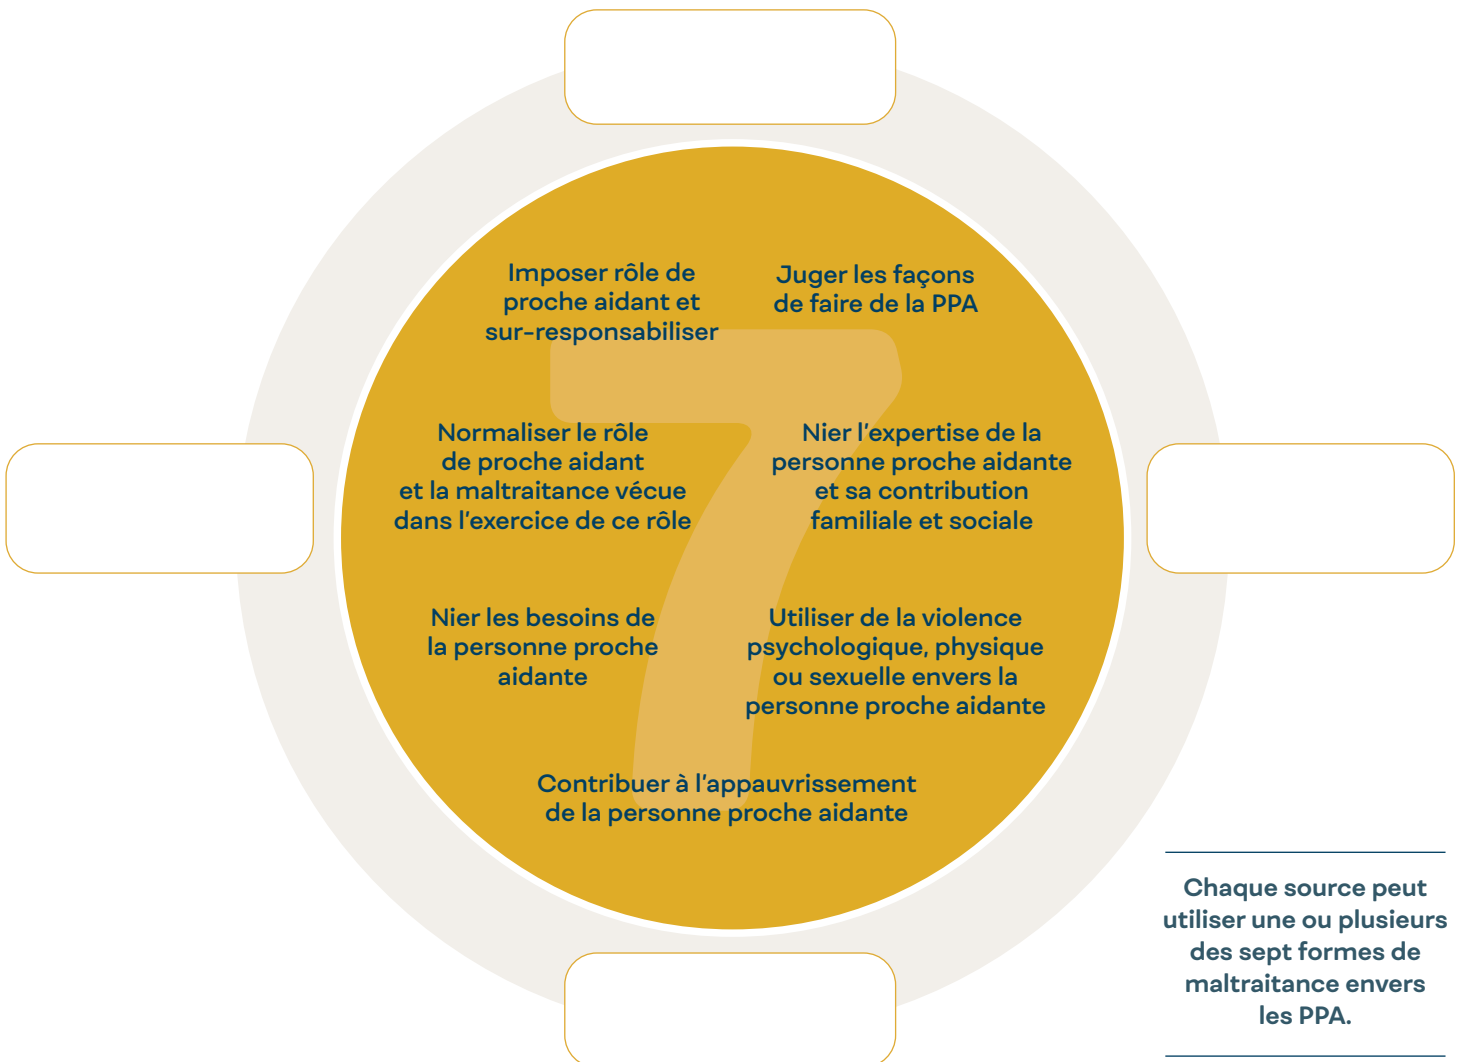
7

Imposer rôle de proche aidant et sur-responsabiliser

Juger les façons de faire de la PPA

Normaliser le rôle de proche aidant et la maltraitance vécue dans l'exercice de ce rôle

Nier l'expertise de la personne proche aidante et sa contribution familiale et sociale

Nier les besoins de la personne proche aidante

Utiliser de la violence psychologique, physique ou sexuelle envers la personne proche aidante

Contribuer à l'appauvrissement de la personne proche aidante

Chaque source peut utiliser une ou plusieurs des sept formes de maltraitance envers les PPA.